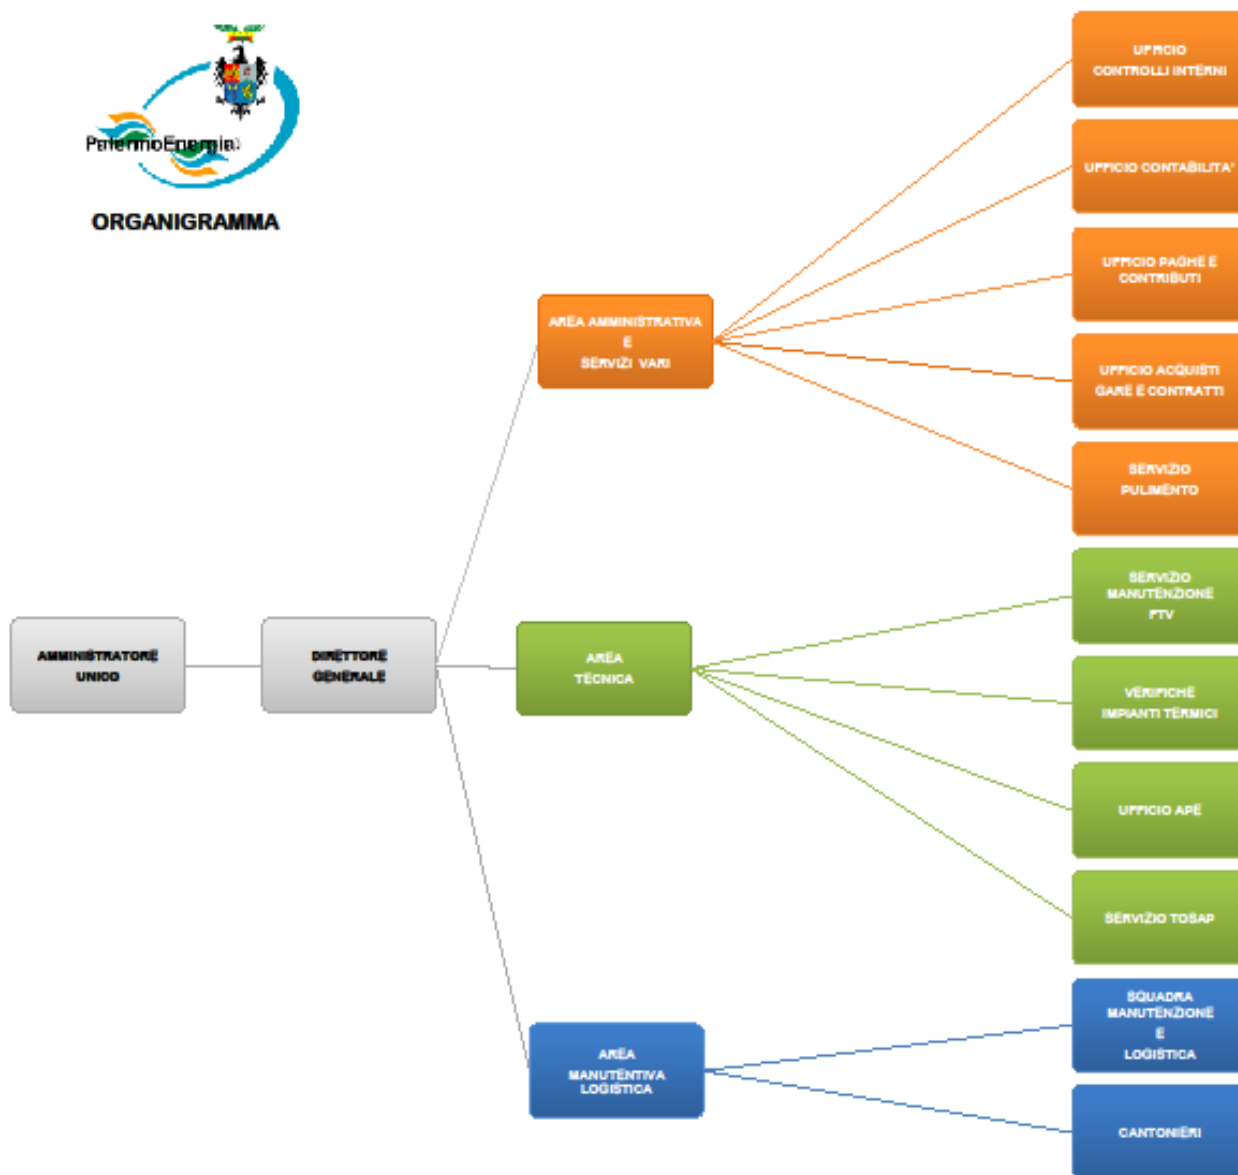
PalermoEnergia

ORGANIGRAMMA

AMMINISTRATORE UNICO

DIRETTORE GENERALE

AREA AMMINISTRATIVA E SERVIZI VARI

UFFICIO CONTROLLI INTERNI

UFFICIO CONTABILITA'

UFFICIO PAGHE E CONTRIBUTI

UFFICIO ACQUISTI GARE E CONTRATTI

SERVIZIO PULIMENTO

AREA TECNICA

SERVIZIO MANUTENZIONE FTV

VERIFICHE IMPIANTI TERMICI

UFFICIO APE

SERVIZIO TOSAP

AREA MANUTENTIVA LOGISTICA

SQUADRA MANUTENZIONE E LOGISTICA

CANTONIERI